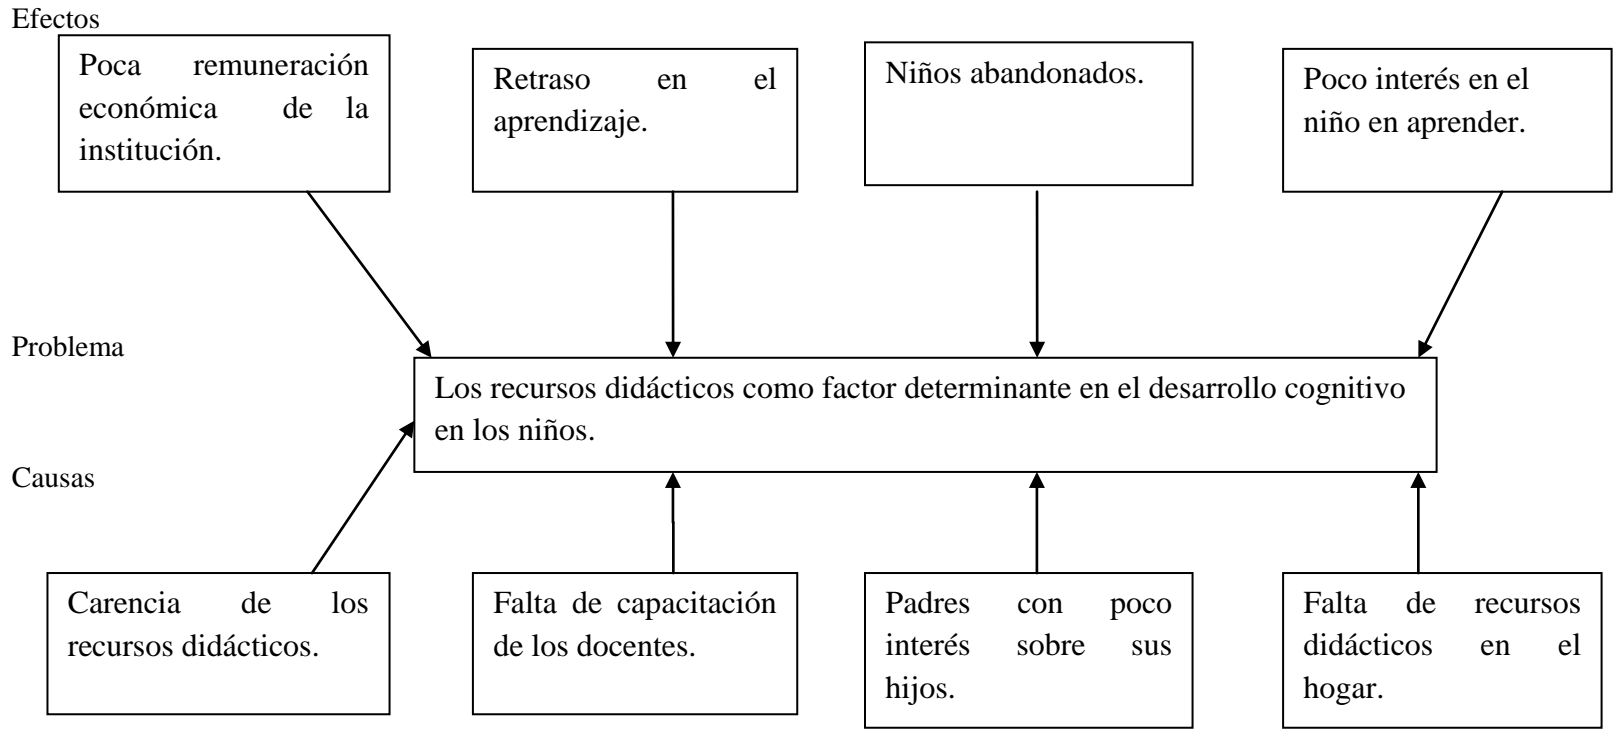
Efectos

Poca remuneración económica de la institución.

Retraso en el aprendizaje.

Niños abandonados.

Poco interés en el niño en aprender.

Problema

Los recursos didácticos como factor determinante en el desarrollo cognitivo en los niños.

Causas

Carencia de los recursos didácticos.

Falta de capacitación de los docentes.

Padres con poco interés sobre sus hijos.

Falta de recursos didácticos en el hogar.